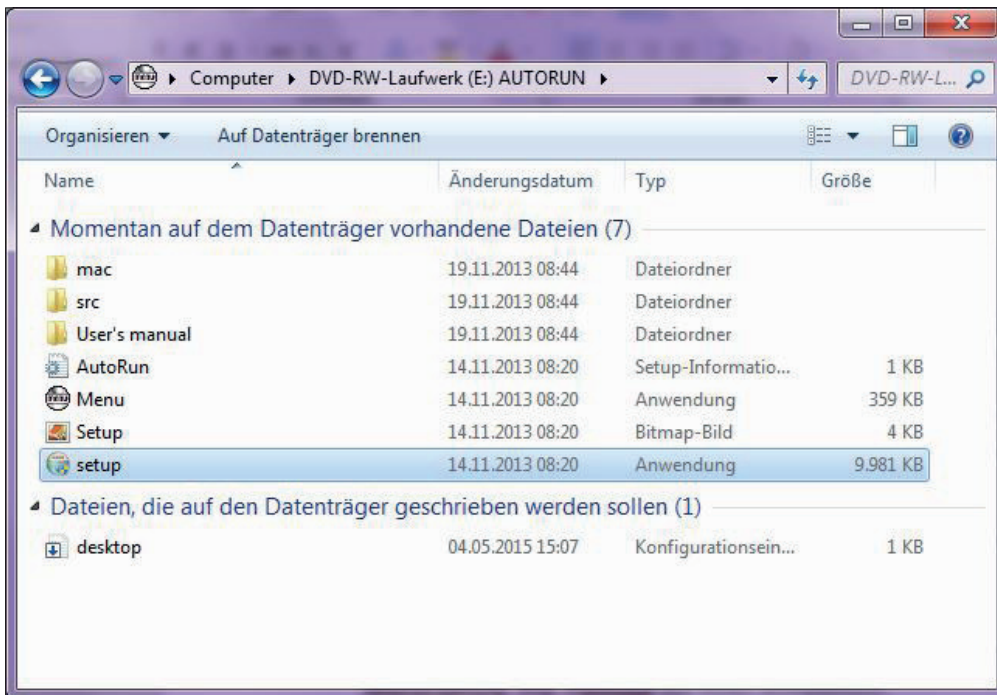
Computer ▸ DVD-RW-Laufwerk (E:) AUTORUN ▸

DVD-RW-L...

Organisieren ▾ Auf Datenträger brennen

| Name | Änderungsdatum | Typ | Größe |
|---|---|---|---|
| Momentan auf dem Datenträger vorhandene Dateien (7) | | | |
| mac | 19.11.2013 08:44 | Dateiordner | |
| src | 19.11.2013 08:44 | Dateiordner | |
| User's manual | 19.11.2013 08:44 | Dateiordner | |
| AutoRun | 14.11.2013 08:20 | Setup-Informatio... | 1 KB |
| Menu | 14.11.2013 08:20 | Anwendung | 359 KB |
| Setup | 14.11.2013 08:20 | Bitmap-Bild | 4 KB |
| setup | 14.11.2013 08:20 | Anwendung | 9.981 KB |
| Dateien, die auf den Datenträger geschrieben werden sollen (1) | | | |
| desktop | 04.05.2015 15:07 | Konfigurationsein... | 1 KB |